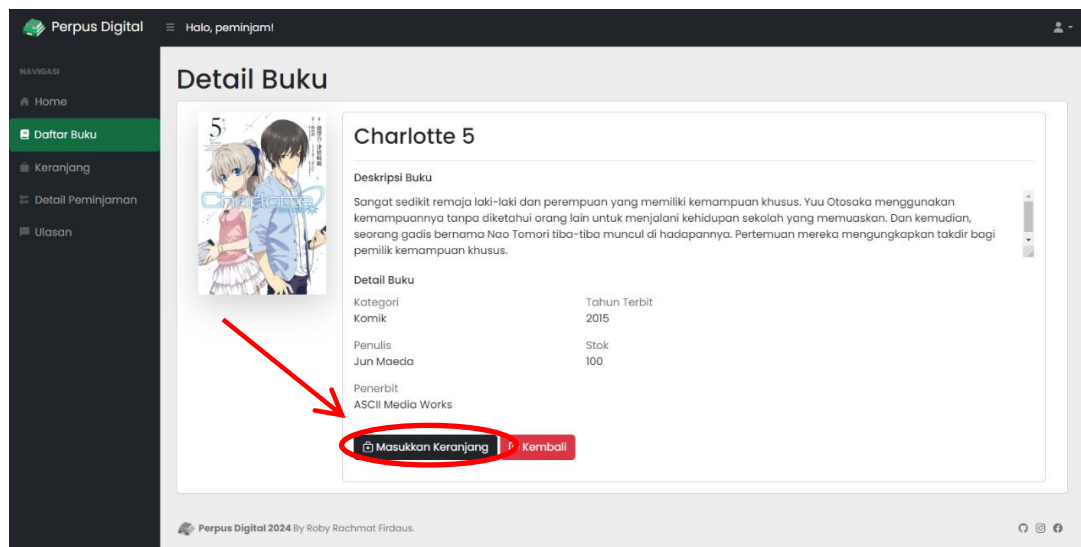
Perpus Digital ≡ Halo, peminjam!

NAVIGASI
Home
Daftar Buku
Keranjang
Detail Peminjaman
Ulasan

Detail Buku

5
Charlotte

Charlotte 5

Deskripsi Buku

Sangat sedikit remaja laki-laki dan perempuan yang memiliki kemampuan khusus. Yuu Otosaka menggunakan kemampuannya tanpa diketahui orang lain untuk menjalani kehidupan sekolah yang memuaskan. Dan kemudian, seorang gadis bernama Nao Tomori tiba-tiba muncul di hadapannya. Pertemuan mereka mengungkapkan takdir bagi pemilik kemampuan khusus.

Detail Buku

Kategori
Komik

Tahun Terbit
2015

Penulis
Jun Maeda

Stok
100

Penerbit
ASCII Media Works

Masukkan Keranjang
Kembali

Perpus Digital 2024 By Roby Rachmat Firdaus.